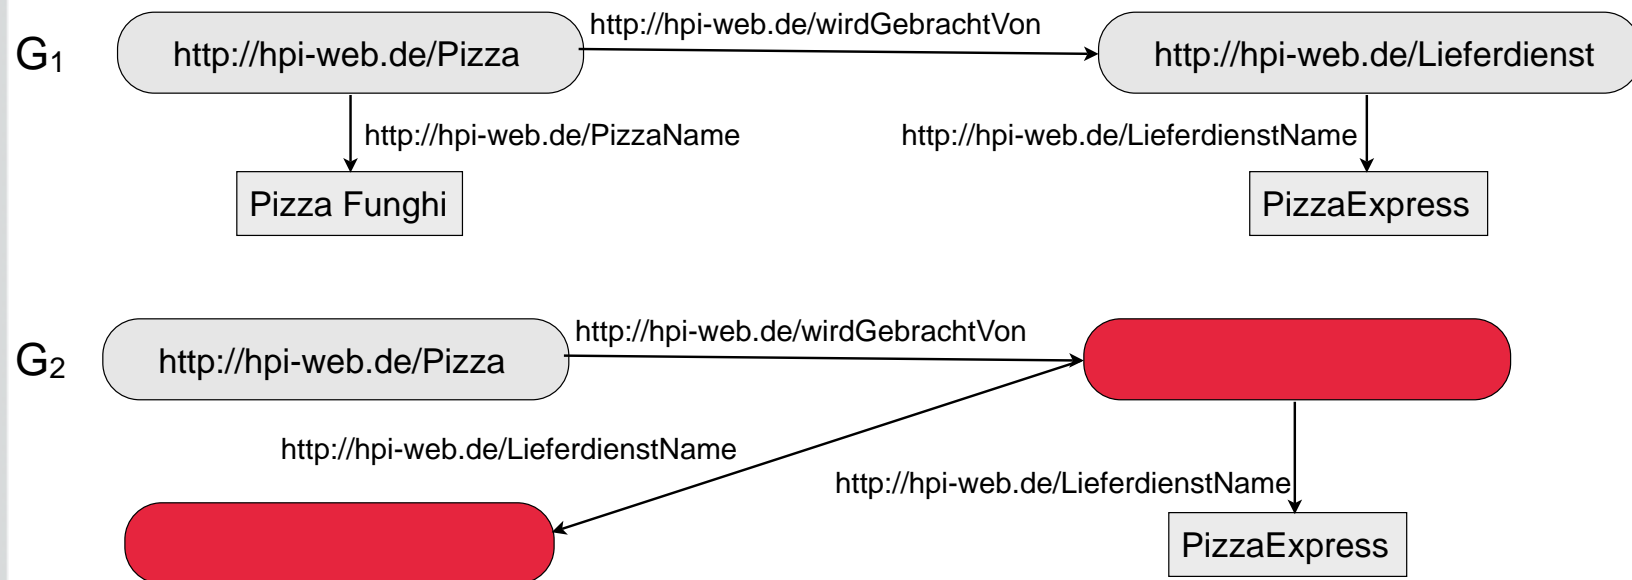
$G_1$

http://hpi-web.de/Pizza

http://hpi-web.de/wirdGebrachtVon

http://hpi-web.de/Lieferdienst

http://hpi-web.de/PizzaName

http://hpi-web.de/LieferdienstName

Pizza Funghi

PizzaExpress

$G_2$

http://hpi-web.de/Pizza

http://hpi-web.de/wirdGebrachtVon

http://hpi-web.de/LieferdienstName

http://hpi-web.de/LieferdienstName

PizzaExpress